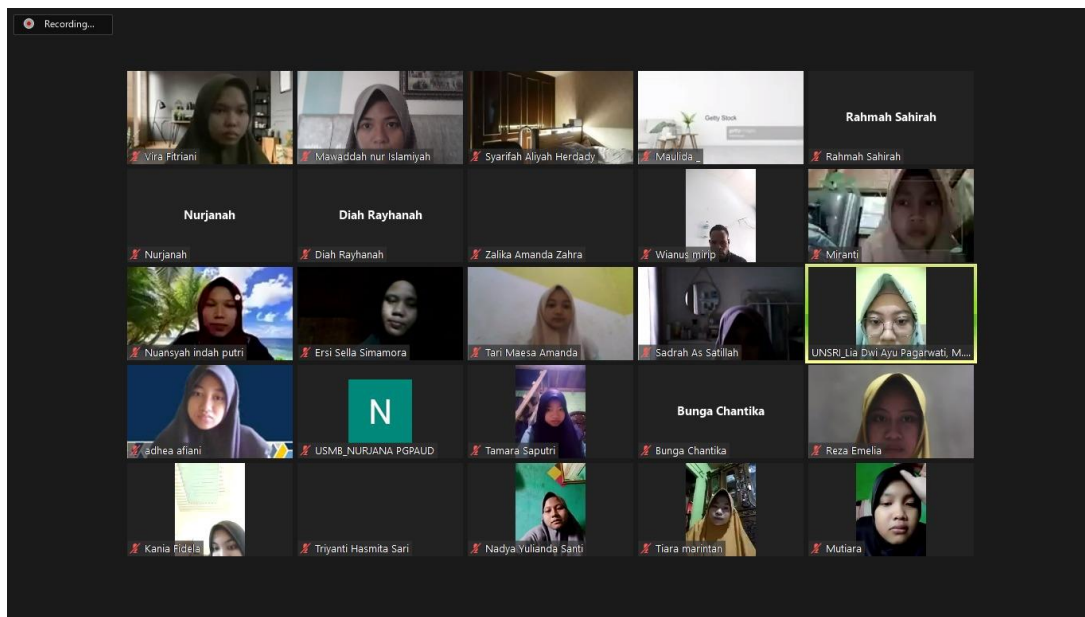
Recording...

Vira Fitriani
Mawaddah nur Islamiyah
Syarifah Aliyah Herdady
Getty Block
Maulida _
Rahmah Sahirah
Rahmah Sahirah

Nurjanah
Nurjanah
Diah Rayhanah
Diah Rayhanah
Zalika Amanda Zahra
Wianus mirip
Miranti

Nuansyah indah putri
Ersi Sella Simamora
Tari Maesa Amanda
Sadrah As Satillah
UNSRI_Lia Dwi Ayu Pagarwati, M...

adhea afiani
N
USMB_NURJANA PGPAUD
Tamara Saputri
Bunga Chantika
Bunga Chantika
Reza Emelia

Kania Fidela
Triyanti Hasmita Sari
Nadya Yulianda Santi
Tiara marintan
Mutiara